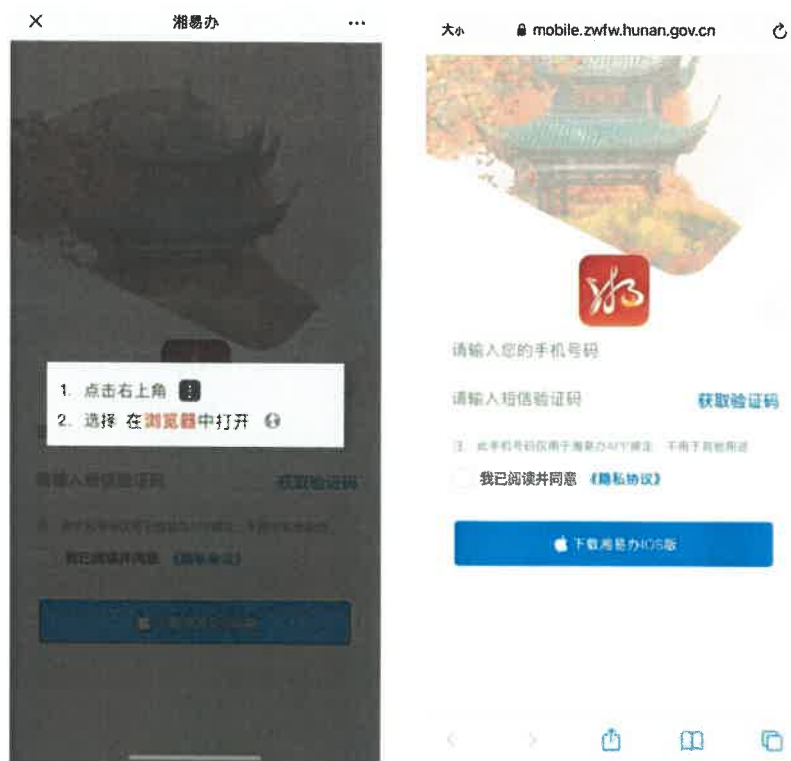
× 湘易办 ···

1. 点击右上角
2. 选择 在浏览器中打开

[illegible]

请输入短信验证码 获取验证码

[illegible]

我已阅读并同意 《隐私协议》

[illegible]

大小 mobile.zwfw.hunan.gov.cn

请输入您的手机号码

请输入短信验证码 获取验证码

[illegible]

我已阅读并同意 《隐私协议》

下载湘易办IOS版